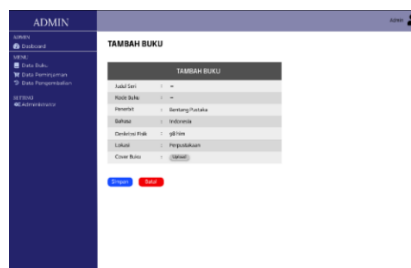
ADMIN

ADMIN

ADMIN
Dashboard
MENU
Data Buku
Data Peminjaman
Data Pengembalian
SETTING
Administrator

TAMBAH BUKU

| TAMBAH BUKU | | |
|---|---|---|
| Judul Seri | : | ** |
| Kode Buku | : | ** |
| Penerbit | : | Gerbang Pustaka |
| Bahasa | : | Indonesia |
| Deskripsi Fisik | : | 98 Hlm |
| Lokasi | : | Perpustakaan |
| Cover Buku | : | Upload |

Simpan Batal